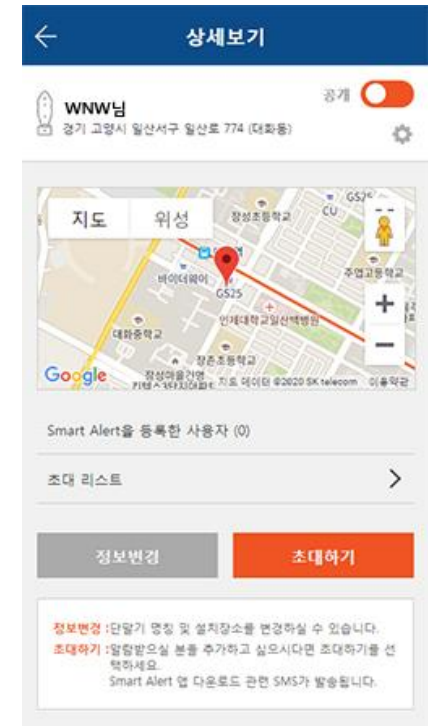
상세보기

WNW님
경기 고양시 일산서구 일산로 774 (대화동)

공개

지도 위성

장성초등학교
CU
GS25
바이더웨이
GS25
주엽고등학교
인제대학교일산백병원
대화중학교
장촌초등학교
Google
지도 데이터 ©2020 SK telecom 이용약관

Smart Alert을 등록한 사용자 (0)

초대 리스트

정보변경

초대하기

정보변경 :단말기 명칭 및 설치장소를 변경하실 수 있습니다.
초대하기 :말랑말으실 분을 추가하고 싶으시다면 초대하기를 선택하세요.
Smart Alert 앱 다운로드 관련 SMS가 발송됩니다.